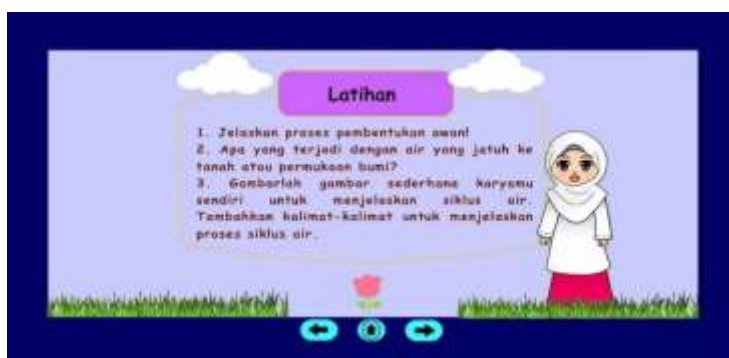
Latihan

1. Jelaskan proses pembentukan awan!
2. Apa yang terjadi dengan air yang jatuh ke tanah atau permukaan bumi?
3. Gambarlah gambar sederhana karyamu sendiri untuk menjelaskan siklus air. Tambahkan kalimat-kalimat untuk menjelaskan proses siklus air.